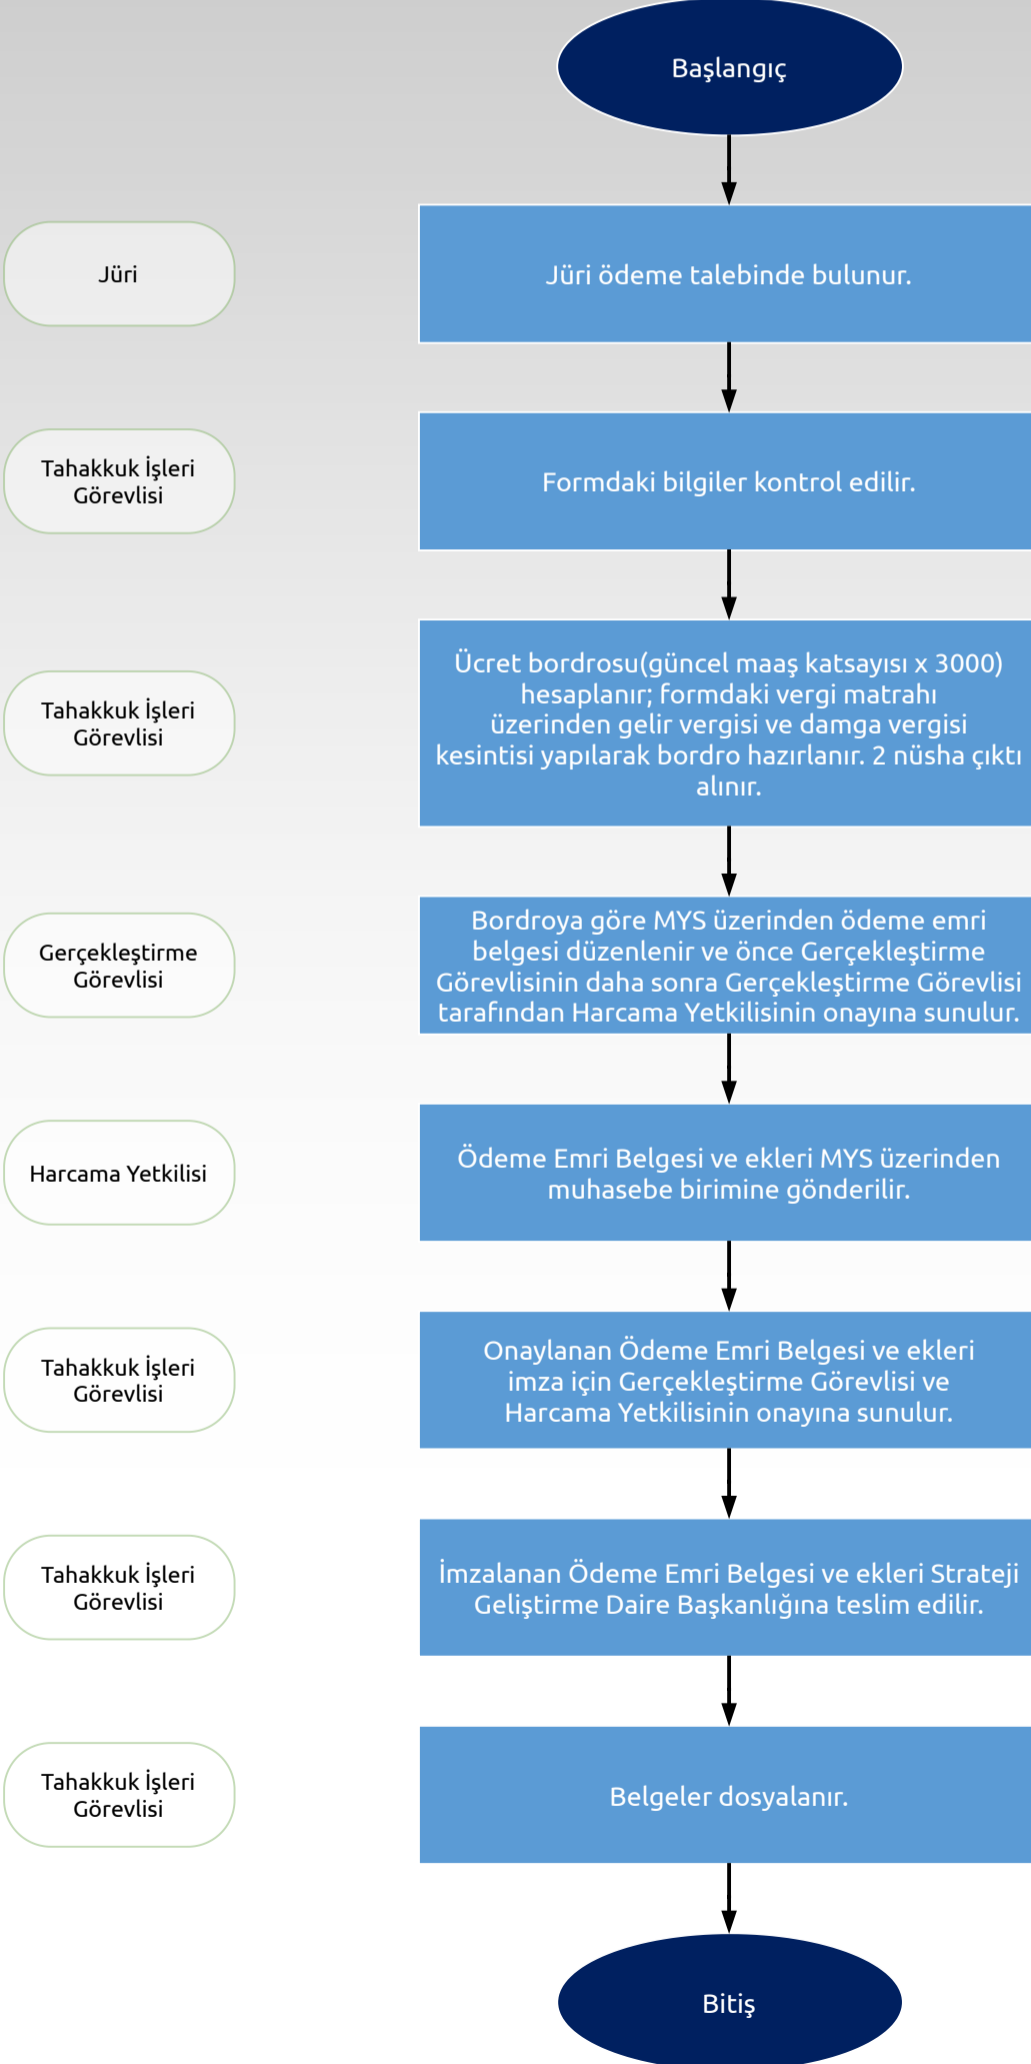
Başlangıç

Jüri

Jüri ödeme talebinde bulunur.

Tahakkuk İşleri Görevlisi

Formdaki bilgiler kontrol edilir.

Tahakkuk İşleri Görevlisi

Ücret bordrosu(güncel maaş katsayısı x 3000) hesaplanır; formdaki vergi matrahı üzerinden gelir vergisi ve damga vergisi kesintisi yapılarak bordro hazırlanır. 2 nüsha çıktı alınır.

Gerçekleştirme Görevlisi

Bordroya göre MYS üzerinden ödeme emri belgesi düzenlenir ve önce Gerçekleştirme Görevlisinin daha sonra Gerçekleştirme Görevlisi tarafından Harcama Yetkilisinin onayına sunulur.

Harcama Yetkilisi

Ödeme Emri Belgesi ve ekleri MYS üzerinden muhasebe birimine gönderilir.

Tahakkuk İşleri Görevlisi

Onaylanan Ödeme Emri Belgesi ve ekleri imza için Gerçekleştirme Görevlisi ve Harcama Yetkilisinin onayına sunulur.

Tahakkuk İşleri Görevlisi

İmzalanan Ödeme Emri Belgesi ve ekleri Strateji Geliştirme Daire Başkanlığına teslim edilir.

Tahakkuk İşleri Görevlisi

Belgeler dosyalanır.

Bitiş